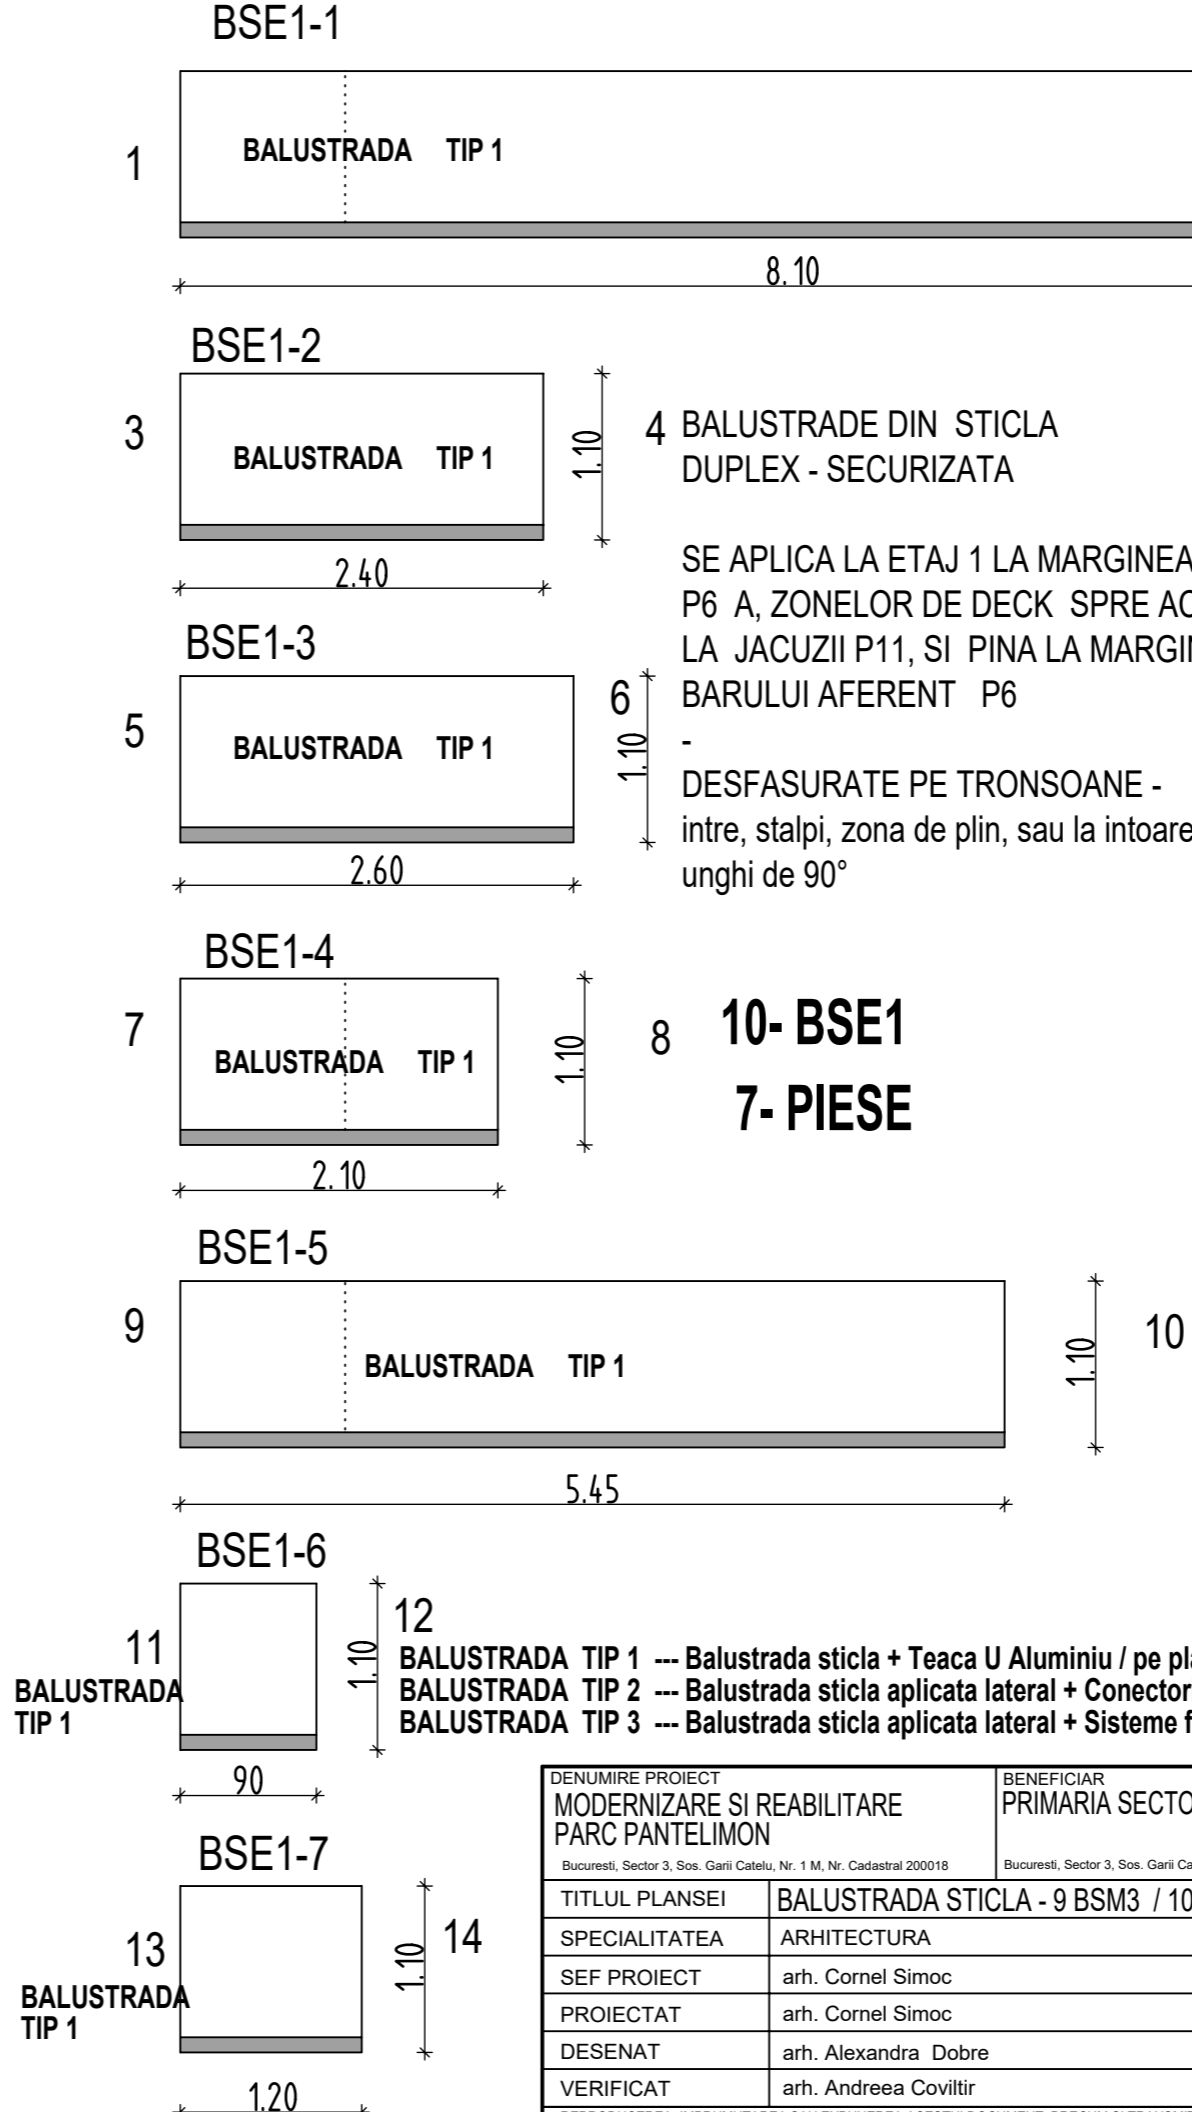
BSE1-1

1 BALUSTRADA TIP 1

8.10

BSE1-2

3 BALUSTRADA TIP 1

1.10

2.40

4 BALUSTRADE DIN STICLA DUPLEX - SECURIZATA

SE APLICA LA ETAJ 1 LA MARGINEA P6 A, ZONELOR DE DECK SPRE AC LA JACUZII P11, SI PINA LA MARGI BARULUI AFERENT P6

-

DESFASURATE PE TRONSOANE - intre, stalpi, zona de plin, sau la intoare unghi de 90°

BSE1-3

5 BALUSTRADA TIP 1

6

1.10

2.60

BSE1-4

7 BALUSTRADA TIP 1

1.10

2.10

8 10- BSE1

7- PIESE

BSE1-5

9 BALUSTRADA TIP 1

1.10

10

5.45

BSE1-6

11 BALUSTRADA TIP 1

1.10

90

12
BALUSTRADA TIP 1 --- Balustrada sticla + Teaca U Aluminiu / pe pl
BALUSTRADA TIP 2 --- Balustrada sticla aplicata lateral + Conector
BALUSTRADA TIP 3 --- Balustrada sticla aplicata lateral + Sisteme f

BSE1-7

13 BALUSTRADA TIP 1

1.10

14

1.20

| DENUMIRE PROIECT MODERNIZARE SI REABILITARE PARC PANTELIMON Bucuresti, Sector 3, Sos. Garii Catelu, Nr. 1 M, Nr. Cadastral 200018 | BENEFICIAR PRIMARIA SECTO Bucuresti, Sector 3, Sos. Garii Ca |
|---|---|
| TITLUL PLANSEI | BALUSTRADA STICLA - 9 BSM3 / 10 |
| SPECIALITATEA | ARHITECTURA |
| SEF PROIECT | arh. Cornel Simoc |
| PROIECTAT | arh. Cornel Simoc |
| DESENAT | arh. Alexandra Dobre |
| VERIFICAT | arh. Andreea Coviltir |